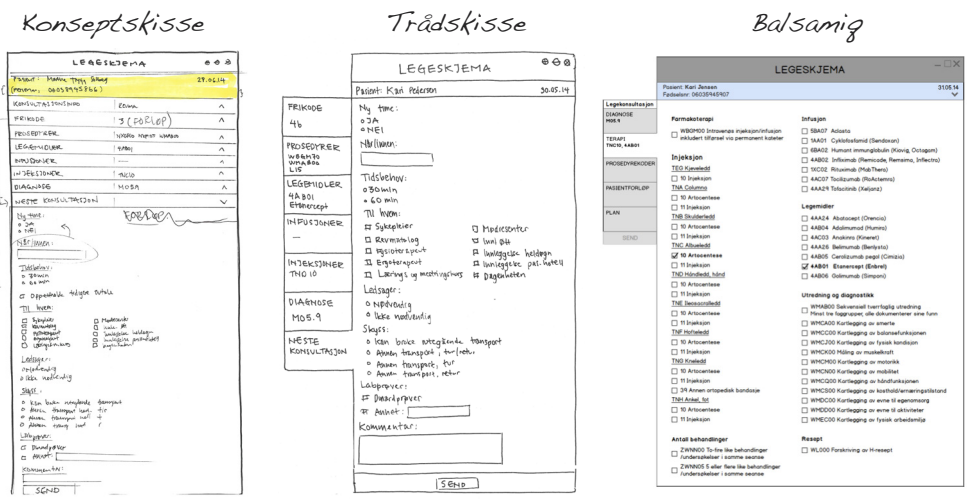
Konseptskisse

LEGESKJEMA

Pasient: Marte Tøsse Sølang 29.05.14
(Personn.: 06039945666)

KONSULTASJONSKODE | Ecma
FRIKODE | 3 (FORLØP)
PROSEDYRER | NYERN MOT UMBO
LEGEMIDLER | 4AB01
INFUSJONER | —
INJEKSJONER | TNC10
DIAGNOSE | MO5A
NESTE KONSULTASJON

Ny time:
○ JA
○ NEI
Når/innen:

FORLØP

Tidsbehov:
○ 30min
○ 60 min
☐ Oppfølging følgende tjeneste
Til hvem:
☐ Sykepleier
☐ Revmatolog
☐ Fysioterapeut
☐ Ergoterapeut
☐ Læring
☐ Medisenter
☐ Lunge
☐ Innleggelse heldøgn
☐ Innleggelse poliklinisk
☐ Dagenheten

Ledsager:
○ Nødvendig
○ Ikke nødvendig

Skyss:
○ Kan bruke ...
○ Annen transport ...
○ Annen transport ...
○ Annen transport ...

Labprøver:
☐ Blodprøver
☐ Annet:

Kommentar:

SEND

Trådskisse

LEGESKJEMA

Pasient: Kari Pedersen 30.05.14

FRIKODE
4b

PROSEDYRER
WBGM70
WMAB06
L15

LEGEMIDLER
4AB01
Etanercept

INFUSJONER

INJEKSJONER
TNO10

DIAGNOSE
M05.9

NESTE KONSULTASJON

Ny time:
○ JA
○ NEI
Når/innen:

Tidsbehov:
○ 30min
○ 60 min
Til hvem:
☐ Sykepleier
☐ Revmatolog
☐ Fysioterapeut
☐ Ergoterapeut
☐ Lærings og mestringskurs
☐ Medisenter
☐ Luni ott
☐ Innleggelse heldøgn
☐ Innleggelse pol. hotell
☐ Dagenheten

Ledsager:
○ Nødvendig
○ Ikke nødvendig

Skyss:
○ Kan bruke offentlig transport
○ Annen transport, tur/retur
○ Annen transport, tur
○ Annen transport, retur

Labprøver:
☐ Blodprøver
☐ Annet:

Kommentar:

SEND

Balsamiq

LEGESKJEMA

Pasient: Kari Jensen
Fødselsnr: 06035945407
31.05.14

Legekonsultasjon
DIAGNOSE
M05.9
TERAPI
TNC10, 4AB01
PROSEDYREKODER
PASIENTFORLØP
PLAN
SEND

Farmakoterapi
☐ WBGM00 Intravenøs injeksjon/infusjon inkludert tilførsel via permanent kateter

Injeksjon
TEG Kjeveledd
☐ 11 Injeksjon
TNA Columna
☐ 10 Artocentese
☐ 11 Injeksjon
TNB Skulderledd
☐ 10 Artocentese
☐ 11 Injeksjon
TNC Albueledd
☑ 10 Artocentese
☐ 11 Injeksjon
TND Håndledd, hånd
☐ 10 Artocentese
☐ 11 Injeksjon
TNE Bekkenområdet
☐ 10 Artocentese
☐ 11 Injeksjon
TNF Hofteledd
☐ 10 Artocentese
☐ 11 Injeksjon
TNG Kneledd
☐ 10 Artocentese
☐ 11 Injeksjon
☐ 39 Annen ortopedisk bandasje
TNH Ankel, fot
☐ 10 Artocentese
☐ 11 Injeksjon

Antall behandlinger
☐ ZWNN00 To-fire like behandlinger /undersøkelser i samme seanse
☐ ZWNN05 5 eller flere like behandlinger /undersøkelser i samme seanse

Infusjon
☐ 5BA07 Aclasta
☐ 1AA01 Cyklofosfamid (Sendoxan)
☐ 6BA02 Humant immunglobulin (Kiovig, Octagam)
☐ 4AB02 Infliximab (Remicade, Remsima, Inflectra)
☐ 1XC02 Rituximab (MabThera)
☐ 4AC07 Tocilizumab (RoActemra)
☐ 4AA29 Tofacitinib (Xeljanz)

Legemidler
☐ 4AA24 Abatacept (Orencia)
☐ 4AB04 Adalimumad (Humira)
☐ 4AC03 Anakinra (Kineret)
☐ 4AA26 Belimumab (Benlysta)
☐ 4AB05 Certolizumab pegol (Cimzia)
☑ 4AB01 Etanercept (Enbrel)
☐ 4AB06 Golimumab (Simponi)

Utredning og diagnostikk
☐ WMAB00 Sekvensiell tverrfaglig utredning Minst tre faggrupper, alle dokumenterer sine funn
☐ WMCA00 Kartlegging av smerte
☐ WMCB00 Kartlegging av balansefunksjonen
☐ WMCJ00 Kartlegging av fysisk kondisjon
☐ WMCK00 Måling av muskelkraft
☐ WMCN00 Kartlegging av motorikk
☐ WMCP00 Kartlegging av mobilitet
☐ WMCQ00 Kartlegging av håndfunksjonen
☐ WMDB00 Kartlegging av kosthold/ernæringstilstand
☐ WMDC00 Kartlegging av evne til egenomsorg
☐ WMDD00 Kartlegging av evne til aktiviteter
☐ WMEC00 Kartlegging av fysisk arbeidsmiljø

Resept
☐ WL000 Forskriving av H-resept